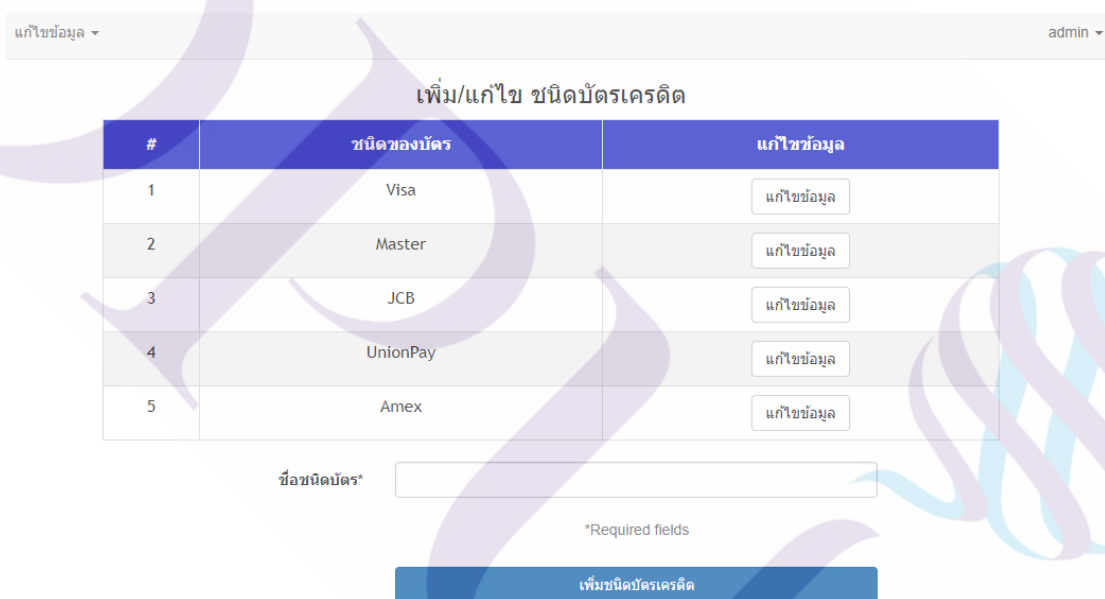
แก้ไขข้อมูล

admin

เพิ่ม/แก้ไข ชนิดบัตรเครดิต

| # | ชนิดของบัตร | แก้ไขข้อมูล |
|---|---|---|
| 1 | Visa | แก้ไขข้อมูล |
| 2 | Master | แก้ไขข้อมูล |
| 3 | JCB | แก้ไขข้อมูล |
| 4 | UnionPay | แก้ไขข้อมูล |
| 5 | Amex | แก้ไขข้อมูล |

ชื่อชนิดบัตร*

*Required fields

เพิ่มชนิดบัตรเครดิต